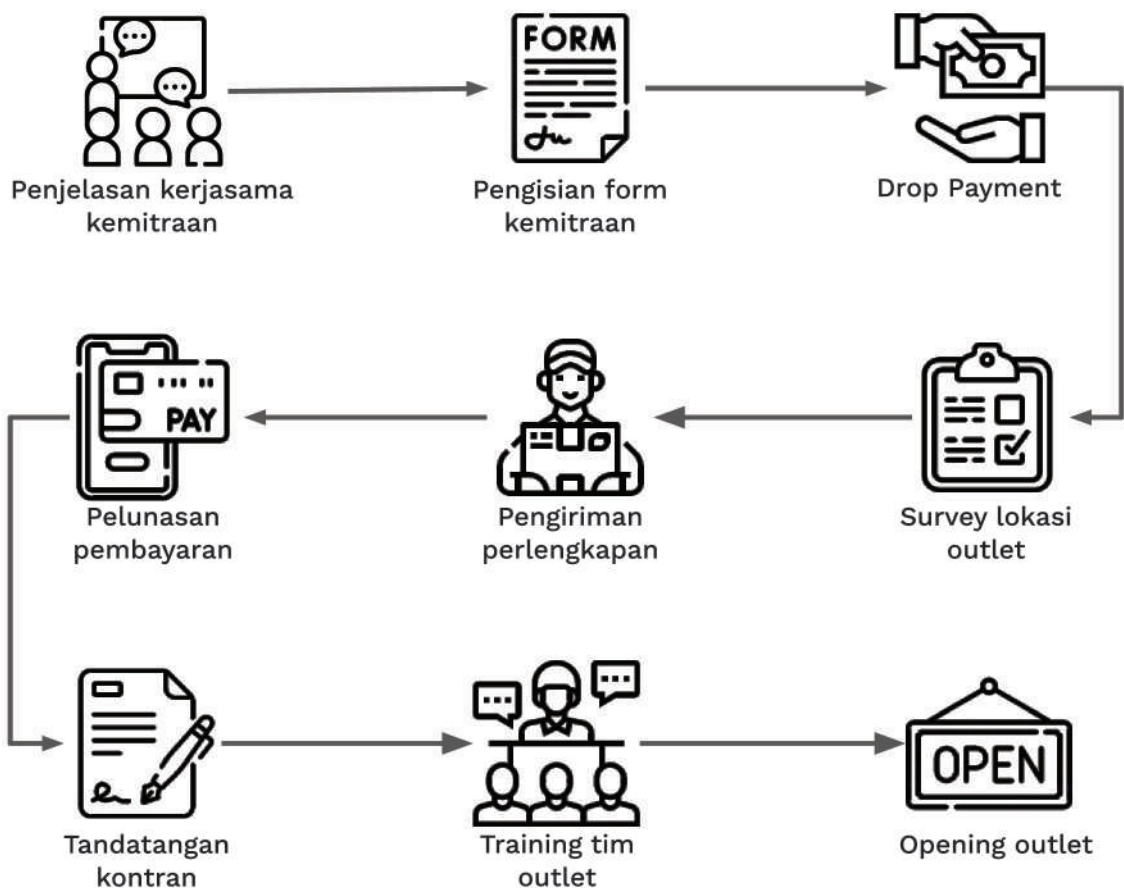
Penjelasan kerjasama kemitraan

FORM

Pengisian form kemitraan

Drop Payment

PAY

Pelunasan pembayaran

Pengiriman perlengkapan

Survey lokasi outlet

Tandatangan kontran

Training tim outlet

OPEN

Opening outlet